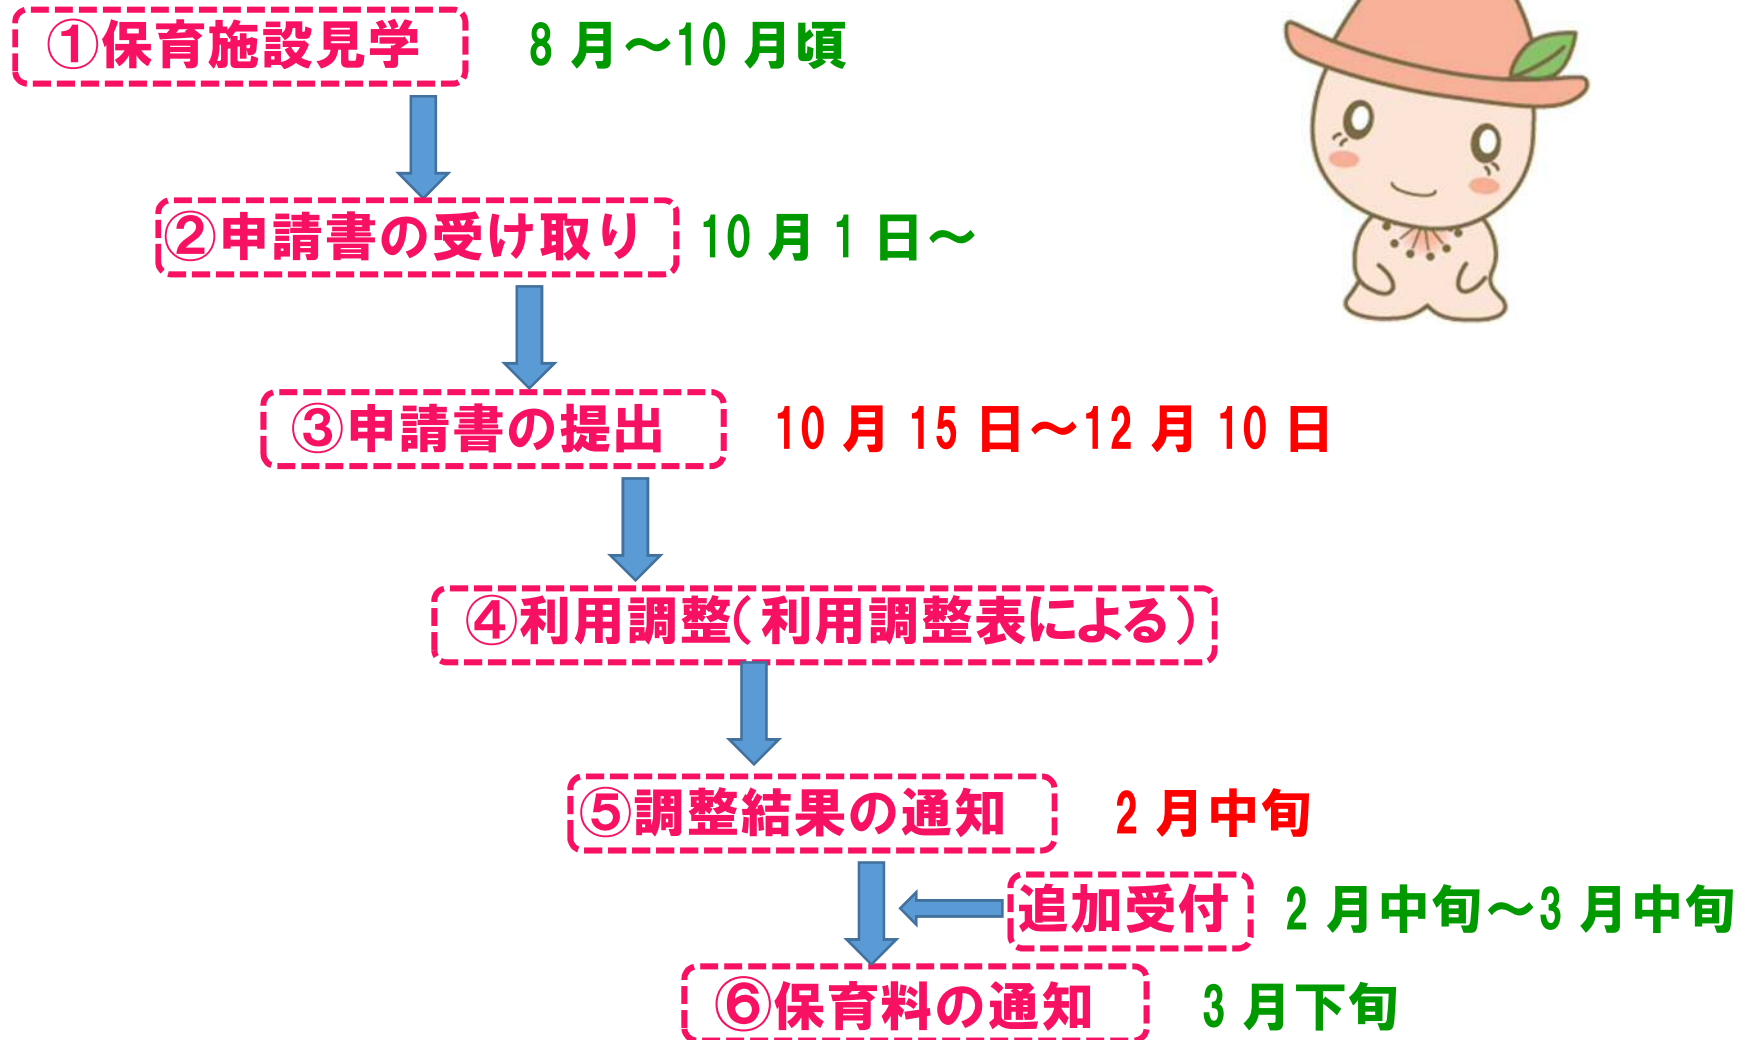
①保育施設見学 8 月～10 月頃

②申請書の受け取り 10 月 1 日～

③申請書の提出 10 月 15 日～12 月 10 日

④利用調整（利用調整表による）

⑤調整結果の通知 2 月中旬

追加受付 2 月中旬～3 月中旬

⑥保育料の通知 3 月下旬